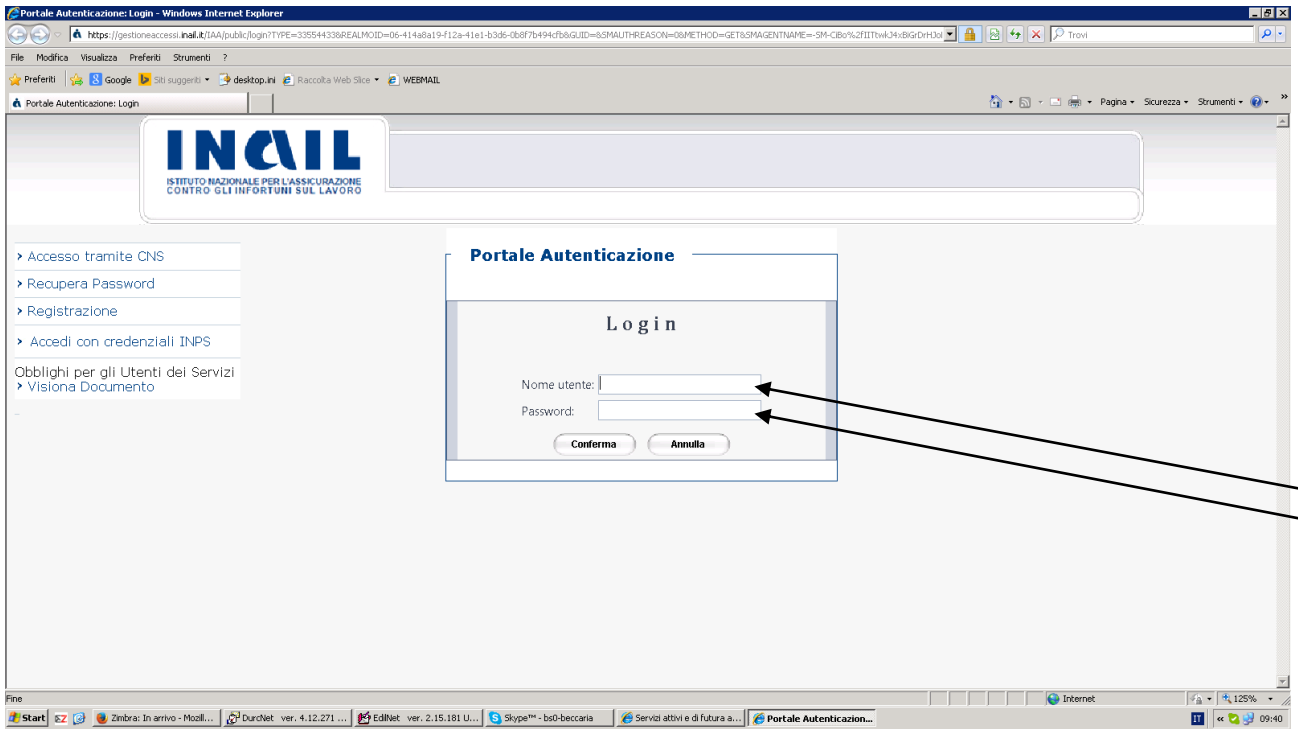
Portale Autenticazione: Login - Windows Internet Explorer

https://gestioneaccessi.inail.it/IAA/public/login?TYPE=335544338&REALMOID=06-414a8a19-f12a-41e1-b3d6-0b8f7b494cfb&GUID=&SMAUTHREASON=0&METHOD=GET&SMAGENTNAME=-SM-CiBo%2fIITtwkJ4xBGrDrHJol

Trovi

File Modifica Visualizza Preferiti Strumenti ?

Preferiti Google Siti suggeriti desktop.ini Raccolta Web Slice WEBMAIL

Portale Autenticazione: Login

Pagina Sicurezza Strumenti

INAIL
ISTITUTO NAZIONALE PER L'ASSICURAZIONE CONTRO GLI INFORTUNI SUL LAVORO

› Accesso tramite CNS
› Recupera Password
› Registrazione
› Accedi con credenziali INPS
Obblighi per gli Utenti dei Servizi
› Visiona Documento

Portale Autenticazione

Login

Nome utente:
Password:

Conferma Annulla

Fine

Internet 125%

Start Zimbra: In arrivo - Mozil... DurcNet ver. 4.12.271 ... EdilNet ver. 2.15.181 U... Skype™ - bs0-beccaria Servizi attivi e di futura a... Portale Autenticazion...

IT 09:40